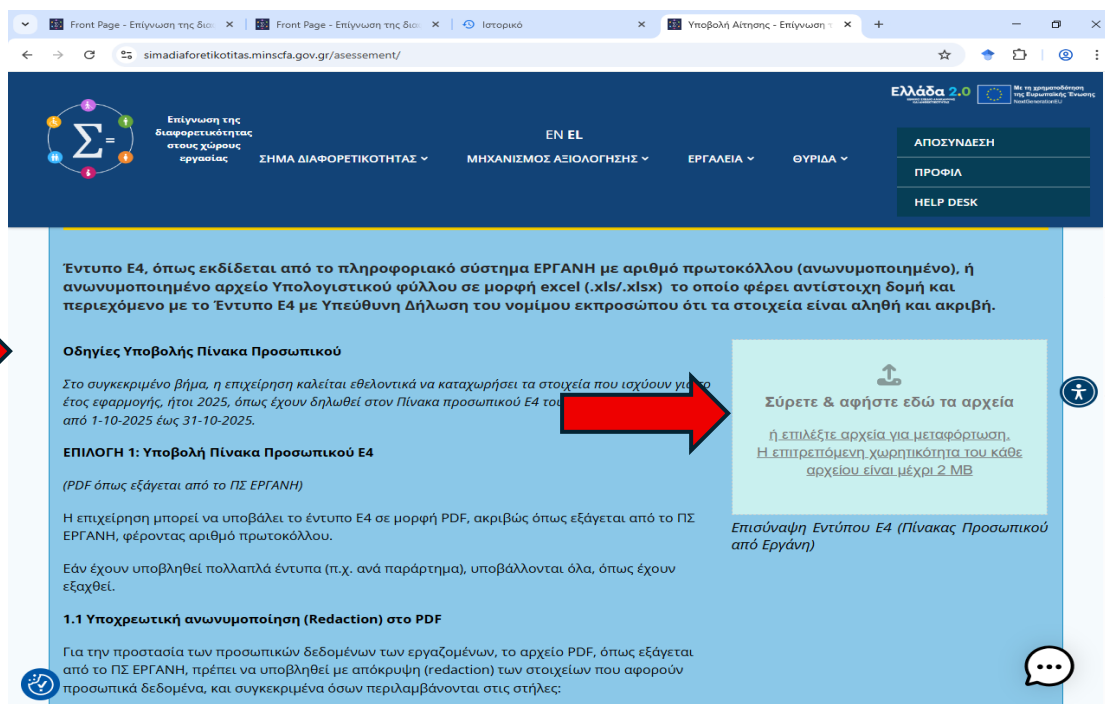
Front Page - Επίγνωση της διαφ ×
Front Page - Επίγνωση της διαφ ×
Ιστορικό ×
Υποβολή Αίτησης - Επίγνωση τ ×
+

simadiaforetikotitas.minscfa.gov.gr/asesessement/

Ελλάδα 2.0
Με τη χρηματοδότηση της Ευρωπαϊκής Ένωσης NextGenerationEU

Επίγνωση της διαφορετικότητας στους χώρους εργασίας

EN EL

ΣΗΜΑ ΔΙΑΦΟΡΕΤΙΚΟΤΗΤΑΣ ⌄
ΜΗΧΑΝΙΣΜΟΣ ΑΞΙΟΛΟΓΗΣΗΣ ⌄
ΕΡΓΑΛΕΙΑ ⌄
ΘΥΡΙΔΑ ⌄

ΑΠΟΣΥΝΔΕΣΗ
ΠΡΟΦΙΛ
HELP DESK

Έντυπο Ε4, όπως εκδίδεται από το πληροφοριακό σύστημα ΕΡΓΑΝΗ με αριθμό πρωτοκόλλου (ανωνυμοποιημένο), ή ανωνυμοποιημένο αρχείο Υπολογιστικού φύλλου σε μορφή excel (.xls/.xlsx) το οποίο φέρει αντίστοιχη δομή και περιεχόμενο με το Έντυπο Ε4 με Υπεύθυνη Δήλωση του νομίμου εκπροσώπου ότι τα στοιχεία είναι αληθή και ακριβή.

Οδηγίες Υποβολής Πίνακα Προσωπικού

Στο συγκεκριμένο βήμα, η επιχείρηση καλείται εθελοντικά να καταχωρήσει τα στοιχεία που ισχύουν για το έτος εφαρμογής, ήτοι 2025, όπως έχουν δηλωθεί στον Πίνακα προσωπικού Ε4 του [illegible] από 1-10-2025 έως 31-10-2025.

ΕΠΙΛΟΓΗ 1: Υποβολή Πίνακα Προσωπικού Ε4

(PDF όπως εξάγεται από το ΠΣ ΕΡΓΑΝΗ)

Η επιχείρηση μπορεί να υποβάλει το έντυπο Ε4 σε μορφή PDF, ακριβώς όπως εξάγεται από το ΠΣ ΕΡΓΑΝΗ, φέροντας αριθμό πρωτοκόλλου.

Εάν έχουν υποβληθεί πολλαπλά έντυπα (π.χ. ανά παράρτημα), υποβάλλονται όλα, όπως έχουν εξαχθεί.

1.1 Υποχρεωτική ανωνυμοποίηση (Redaction) στο PDF

Για την προστασία των προσωπικών δεδομένων των εργαζομένων, το αρχείο PDF, όπως εξάγεται από το ΠΣ ΕΡΓΑΝΗ, πρέπει να υποβληθεί με απόκρυψη (redaction) των στοιχείων που αφορούν προσωπικά δεδομένα, και συγκεκριμένα όσων περιλαμβάνονται στις στήλες:

Σύρετε & αφήστε εδώ τα αρχεία
ή επιλέξτε αρχεία για μεταφόρτωση.
Η επιτρεπόμενη χωρητικότητα του κάθε αρχείου είναι μέχρι 2 MB

Επισύναψη Εντύπου Ε4 (Πίνακας Προσωπικού από Εργάνη)